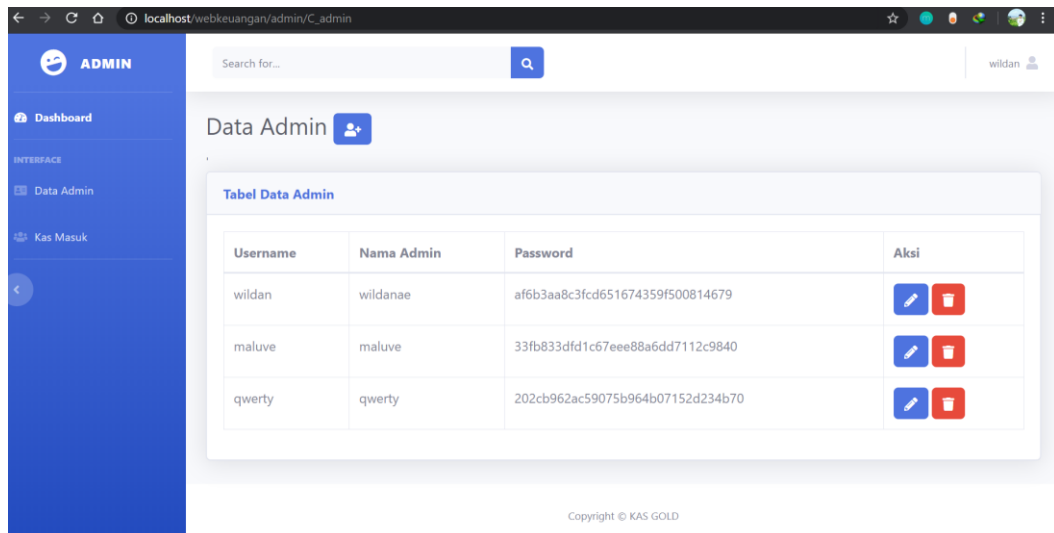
localhost/webkeuangan/admin/C_admin

ADMIN

Search for...

wildan

Dashboard

INTERFACE

Data Admin

Kas Masuk

Data Admin

Tabel Data Admin

| Username | Nama Admin | Password | Aksi |
|---|---|---|---|
| wildan | wildanae | af6b3aa8c3fcd651674359f500814679 | |
| maluve | maluve | 33fb833dfd1c67eee88a6dd7112c9840 | |
| qwerty | qwerty | 202cb962ac59075b964b07152d234b70 | |

Copyright © KAS GOLD